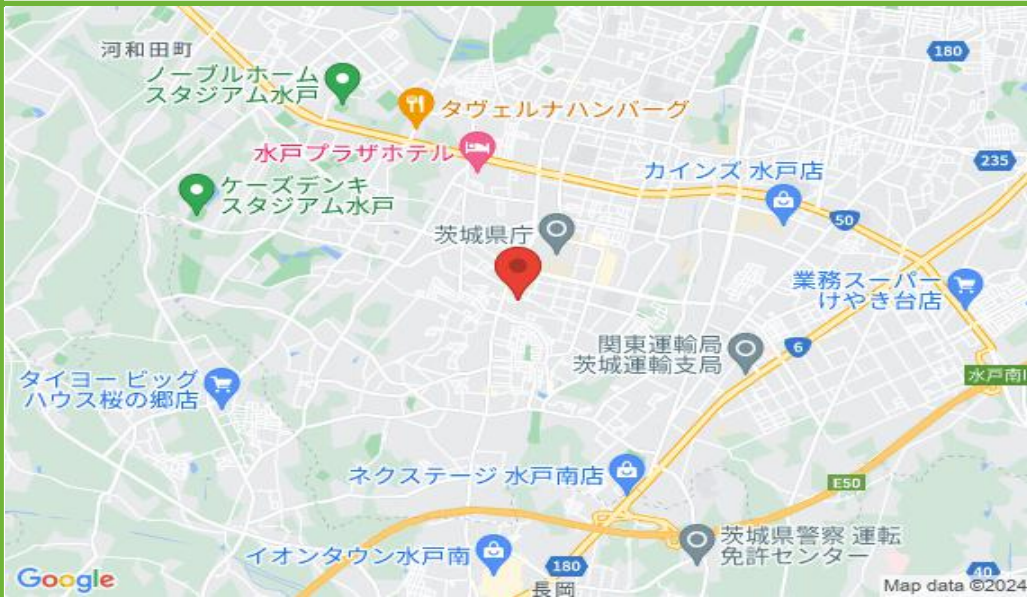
河和田町
ノーブルホーム スタジアム水戸
タヴェルナハンバーグ
180
水戸プラザホテル
カインズ 水戸店
235
ケーズデンキ スタジアム水戸
50
茨城県庁
業務スーパー けやき台店
関東運輸局 茨城運輸支局
6
水戸南I
タイヨー ビッグハウス桜の郷店
ネクステージ 水戸南店
E50
茨城県警察 運転免許センター
イオンタウン水戸南
180
40
長岡
Google
Map data ©2024